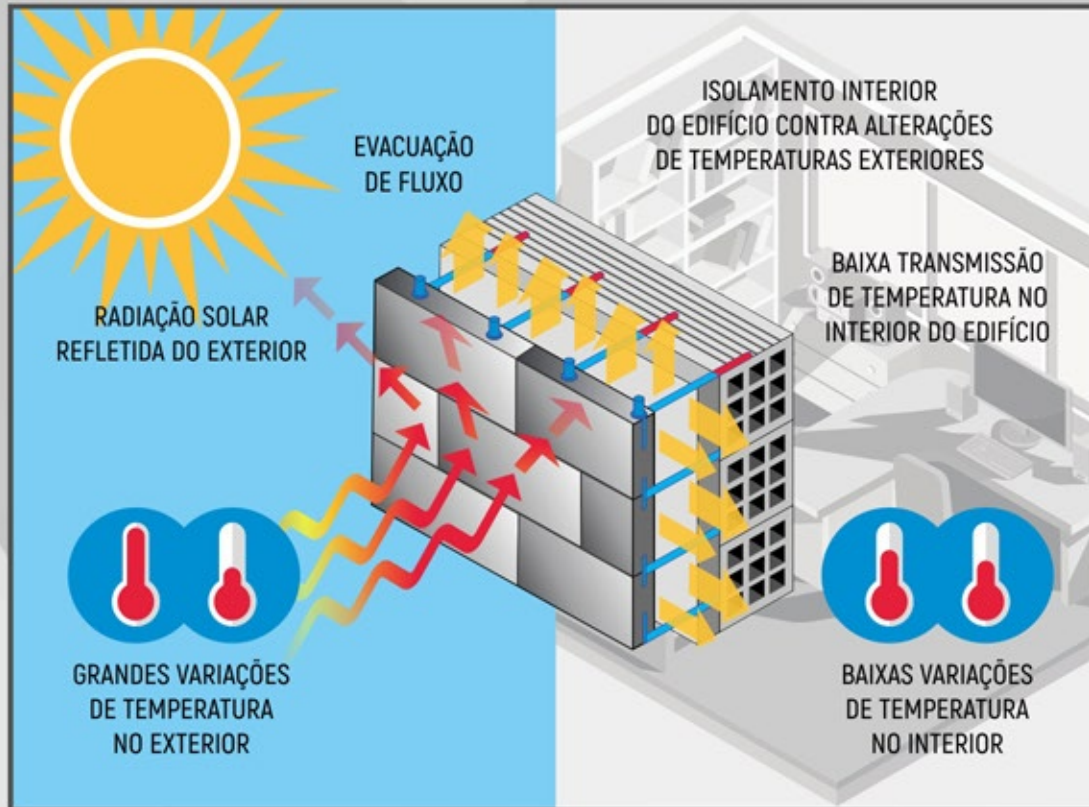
EVACUAÇÃO DE FLUXO

ISOLAMENTO INTERIOR DO EDIFÍCIO CONTRA ALTERAÇÕES DE TEMPERATURAS EXTERIORES

BAIXA TRANSMISSÃO DE TEMPERATURA NO INTERIOR DO EDIFÍCIO

RADIAÇÃO SOLAR REFLETIDA DO EXTERIOR

GRANDES VARIAÇÕES DE TEMPERATURA NO EXTERIOR

BAIXAS VARIAÇÕES DE TEMPERATURA NO INTERIOR